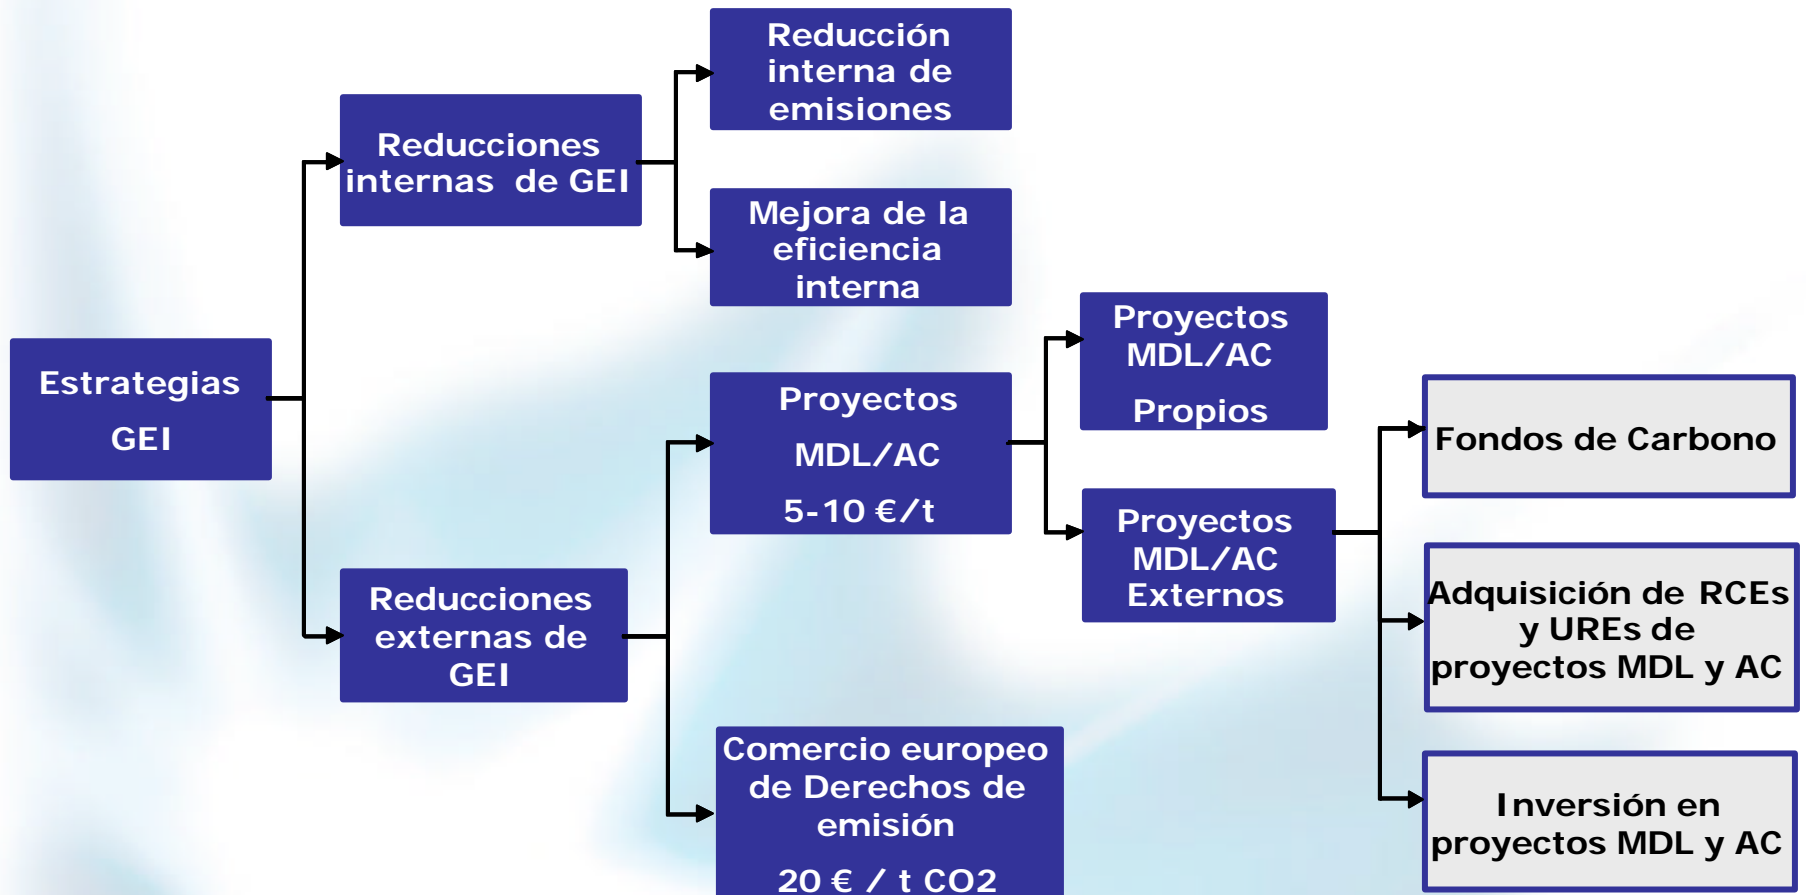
Estrategias
GEI

Reducciones internas de GEI

Reducción interna de emisiones

Mejora de la eficiencia interna

Reducciones externas de GEI

Proyectos
MDL/AC
5-10 €/t

Comercio europeo de Derechos de emisión
20 € / t CO2

Proyectos MDL/AC
Propios

Proyectos MDL/AC Externos

Fondos de Carbono

Adquisición de RCEs y UREs de proyectos MDL y AC

Inversión en proyectos MDL y AC